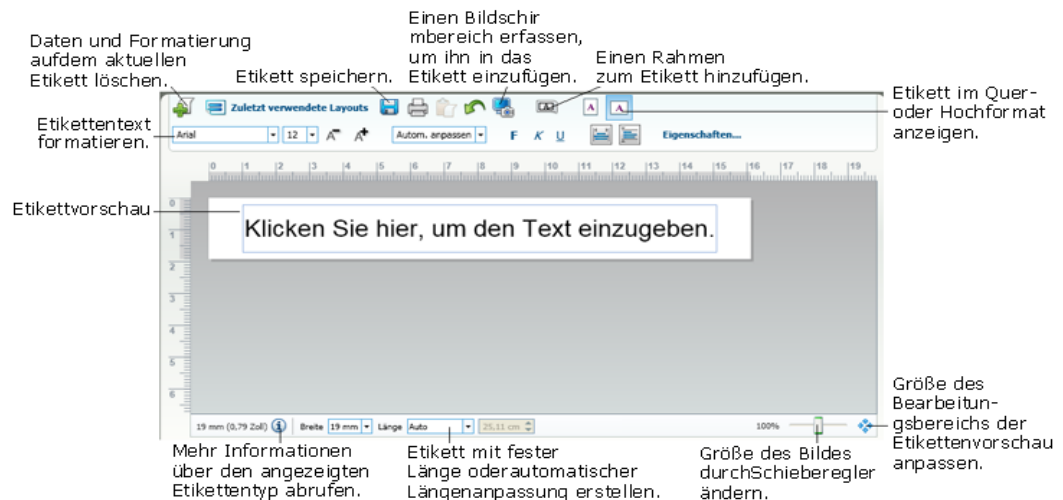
Einen Bildschir mbereich erfassen, um ihn in das Etikett einzufügen.

Daten und Formatierung aufdem aktuellen Etikett löschen.

Etikett speichern.

Einen Rahmen zum Etikett hinzufügen.

Etikett im Queroder Hochformat anzeigen.

Zuletzt verwendete Layouts

Etikettentext formatieren.

Arial | 12 | Autom. anpassen | F | K | U | Eigenschaften...

0 1 2 3 4 5 6 7 8 9 10 11 12 13 14 15 16 17 18 19

Etikettvorschau

Klicken Sie hier, um den Text einzugeben.

19 mm (0,79 Zoll) | Breite 19 mm | Länge Auto | 25,11 cm | 100%

Größe des Bearbeitungsbereichs der Etikettenvorschau anpassen.

Mehr Informationen über den angezeigten Etikettentyp abrufen.

Etikett mit fester Länge oderautomatischer Längenanpassung erstellen.

Größe des Bildes durchSchieberegler ändern.